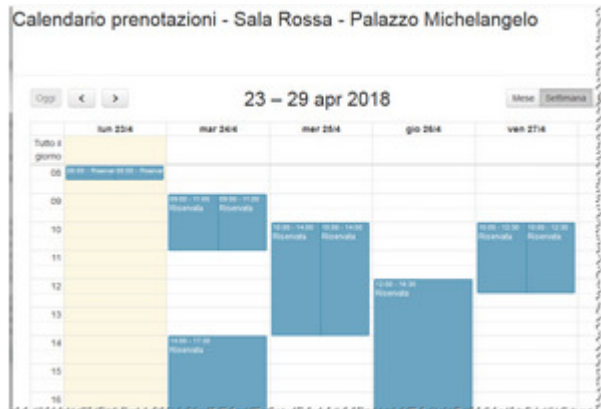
Calendario prenotazioni - Sala Rossa - Palazzo Michelangelo

Oggi < >

23 – 29 apr 2018

Mese Settimana

| | lun 23/4 | mar 24/4 | mer 25/4 | gio 26/4 | ven 27/4 |
|---|---|---|---|---|---|
| Tutto il giorno | | | | | |
| 08 | 08:00 - Riservat 08:00 - Riservat | | | | |
| 09 | | 09:00 - 11:00 Riservata 09:00 - 11:00 Riservata | | | |
| 10 | | | 10:00 - 14:00 Riservata 10:00 - 14:00 Riservata | | 10:00 - 12:30 Riservata 10:00 - 12:30 Riservata |
| 11 | | | | | |
| 12 | | | | 12:00 - 16:30 Riservata | |
| 13 | | | | | |
| 14 | | 14:00 - 17:30 Riservata | | | |
| 15 | | | | | |
| 16 | | | | | |